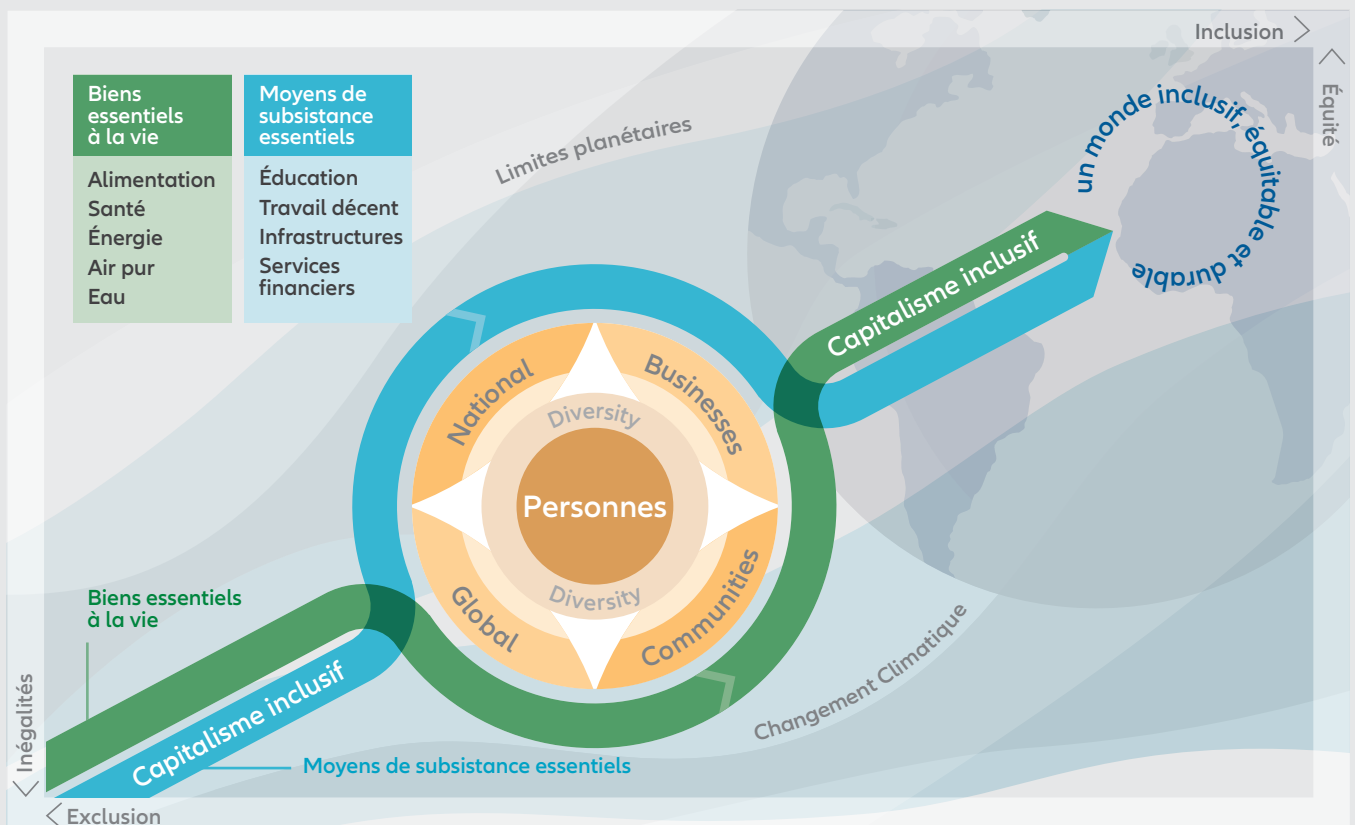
Inclusion

Équité

Biens essentiels à la vie

Alimentation
Santé
Énergie
Air pur
Eau

Moyens de subsistance essentiels

Éducation
Travail décent
Infrastructures
Services financiers

Limites planétaires

un monde inclusif, équitable et durable

Capitalisme inclusif

National

Businesses

Diversity

Personnes

Diversity

Global

Communities

Changement Climatique

Biens essentiels à la vie

Capitalisme inclusif

Moyens de subsistance essentiels

Inégalités

Exclusion